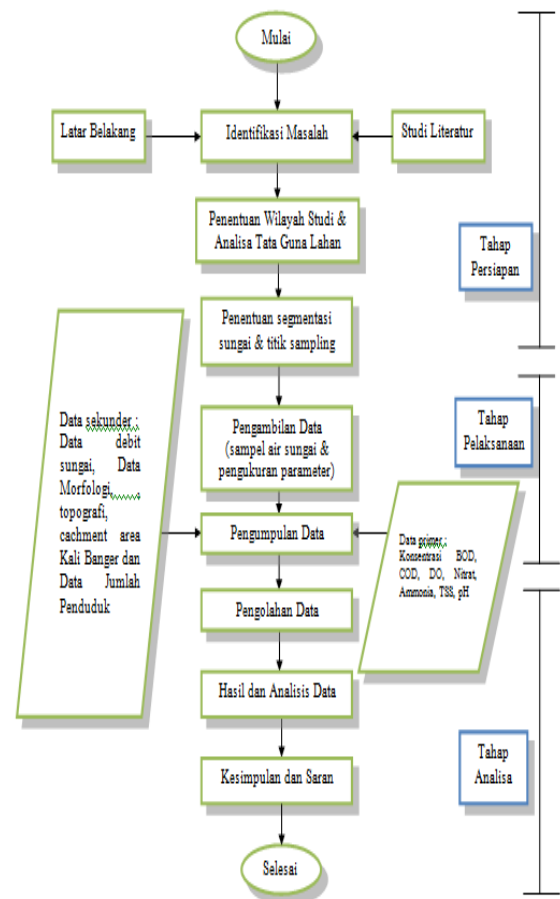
Mulai

Latar Belakang

Identifikasi Masalah

Studi Literatur

Penentuan Wilayah Studi & Analisa Tata Guna Lahan

Tahap Persiapan

Penentuan segmentasi sungai & titik sampling

Data sekunder : Data debit sungai, Data Morfologi, topografi, cachment area Kali Banger dan Data Jumlah Penduduk

Pengambilan Data (sampel air sungai & pengukuran parameter)

Tahap Pelaksanaan

Pengumpulan Data

Data primer : Konsentrasi BOD, COD, DO, Nitrat, Ammonia, TSS, pH

Pengolahan Data

Hasil dan Analisis Data

Tahap Analisa

Kesimpulan dan Saran

Selesai